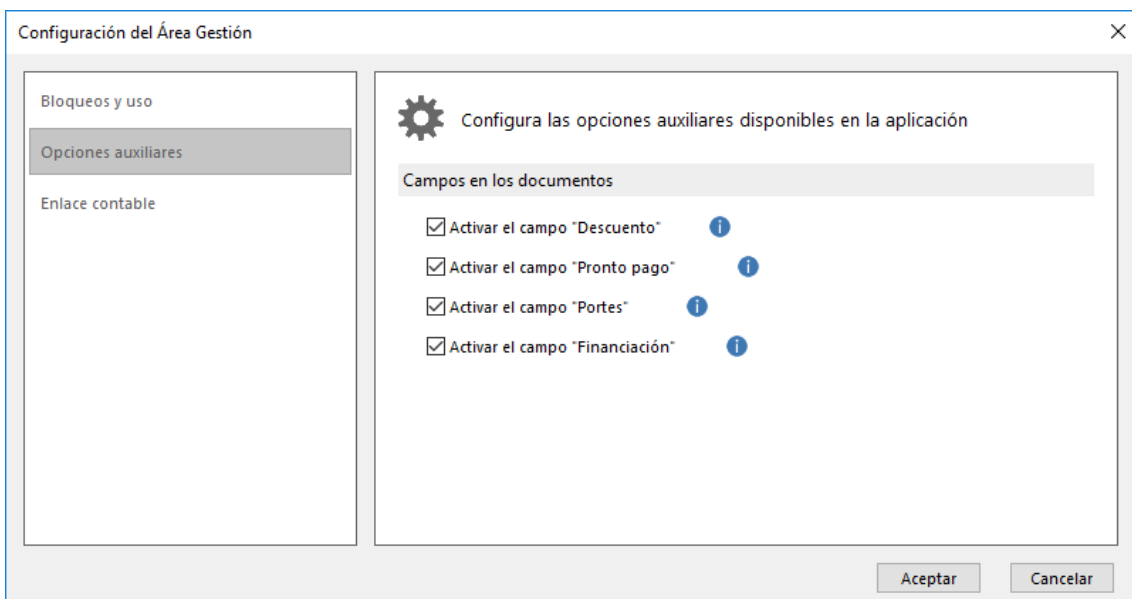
Configuración del Área Gestión

Bloqueos y uso

Opciones auxiliares

Enlace contable

Configura las opciones auxiliares disponibles en la aplicación

Campos en los documentos

Activar el campo "Descuento"

Activar el campo "Pronto pago"

Activar el campo "Portes"

Activar el campo "Financiación"

Aceptar

Cancelar